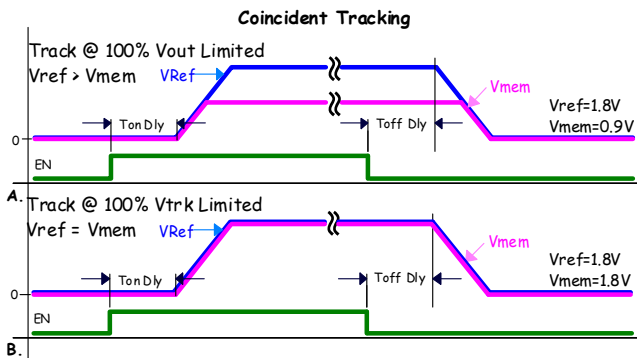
Coincident Tracking

Track @ 100% Vout Limited
Vref > Vmem

VRef

Vmem

Vref=1.8V
Vmem=0.9V

0

Ton Dly

Toff Dly

EN

A.

Track @ 100% Vtrk Limited
Vref = Vmem

VRef

Vmem

Vref=1.8V
Vmem=1.8V

0

Ton Dly

Toff Dly

EN

B.